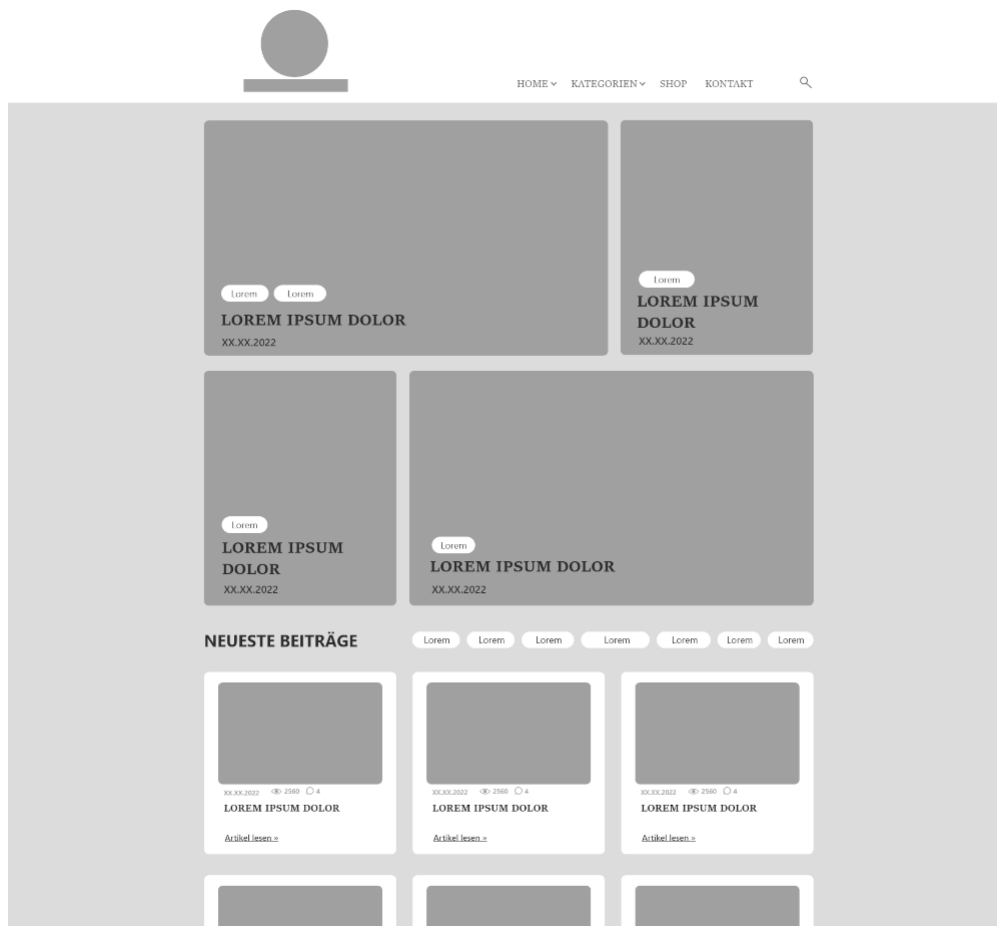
HOME ⌄ KATEGORIEN ⌄ SHOP KONTAKT

Lorem Lorem
LOREM IPSUM DOLOR
XX.XX.2022

Lorem
LOREM IPSUM DOLOR
XX.XX.2022

Lorem
LOREM IPSUM DOLOR
XX.XX.2022

Lorem
LOREM IPSUM DOLOR
XX.XX.2022

NEUESTE BEITRÄGE

Lorem Lorem Lorem Lorem Lorem Lorem Lorem

XX.XX.2022 2560 4
LOREM IPSUM DOLOR
Artikel lesen »

XX.XX.2022 2560 4
LOREM IPSUM DOLOR
Artikel lesen »

XX.XX.2022 2560 4
LOREM IPSUM DOLOR
Artikel lesen »